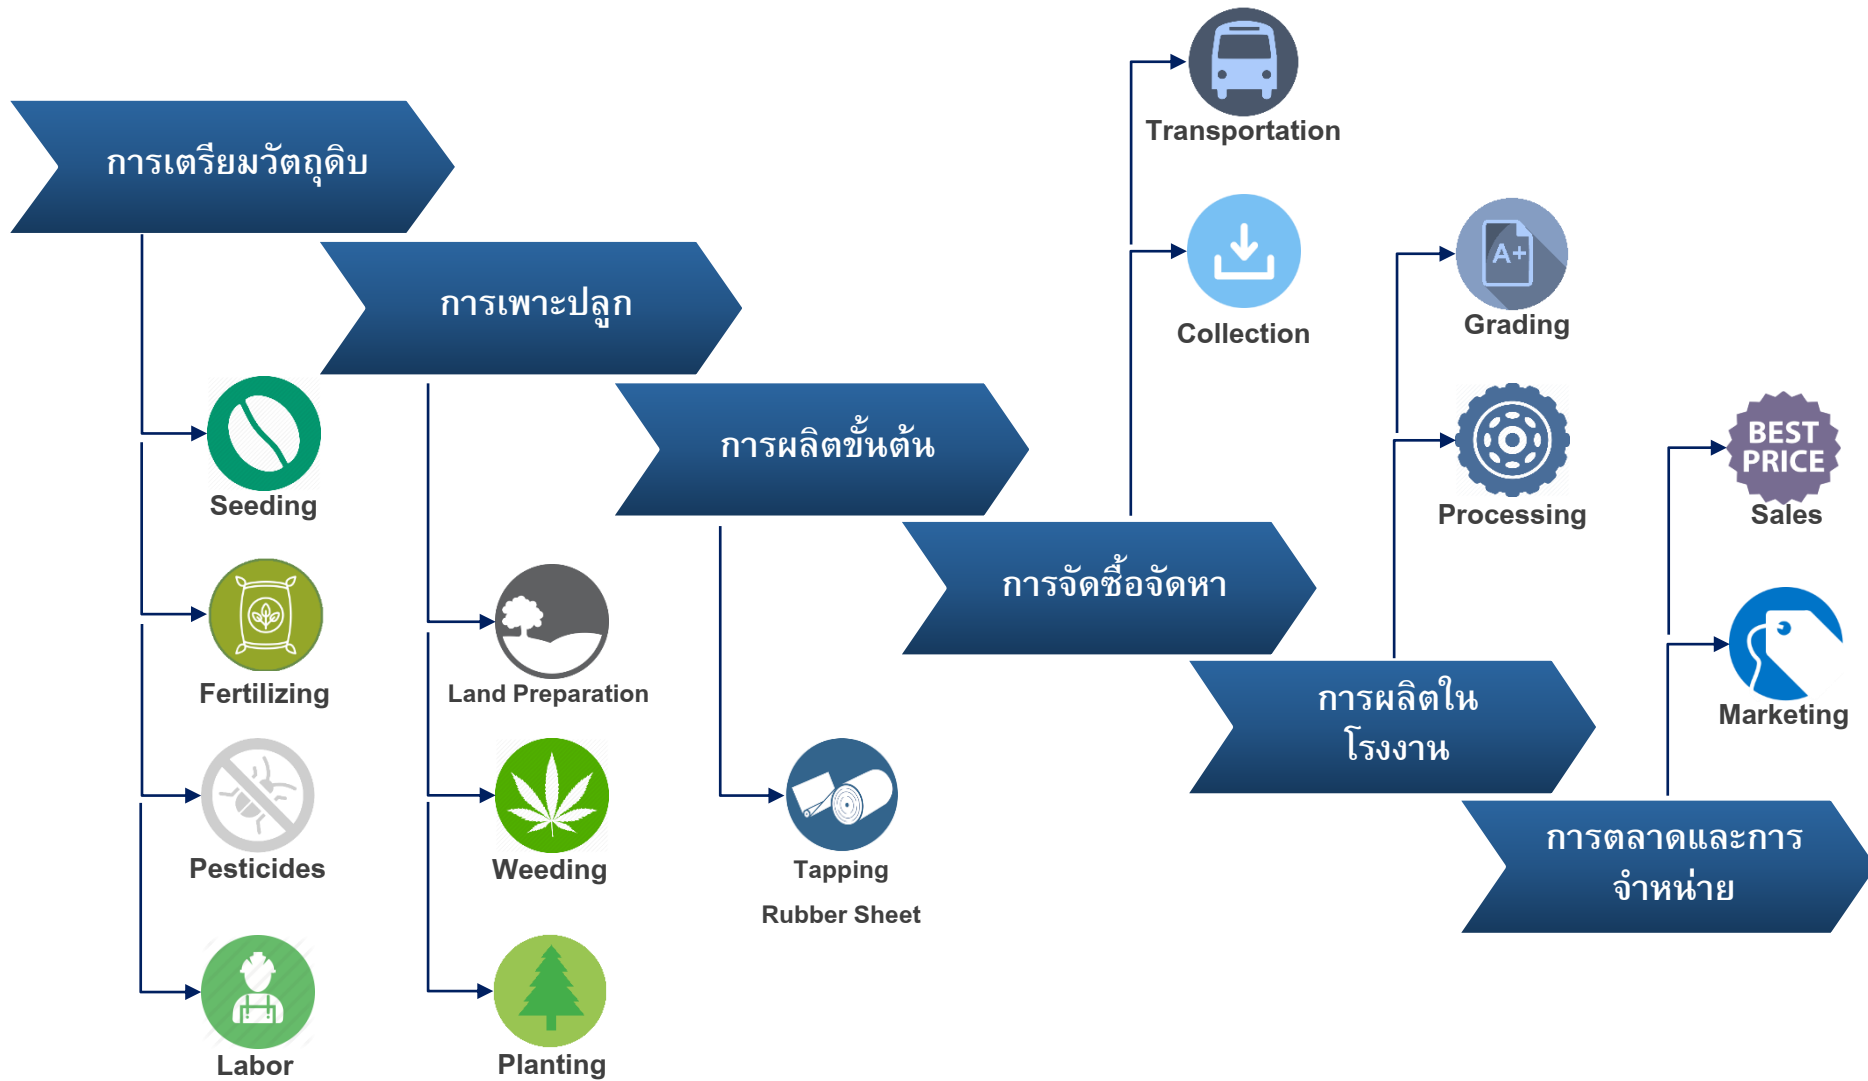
การเตรียมวัตถุดิบ

Seeding

Fertilizing

Pesticides

Labor

การเพาะปลูก

Land Preparation

Weeding

Planting

การผลิตขั้นต้น

Tapping

Rubber Sheet

การจัดซื้อจัดหา

Transportation

Collection

การผลิตในโรงงาน

A+

Grading

Processing

การตลาดและการจำหน่าย

BEST PRICE

Sales

Marketing